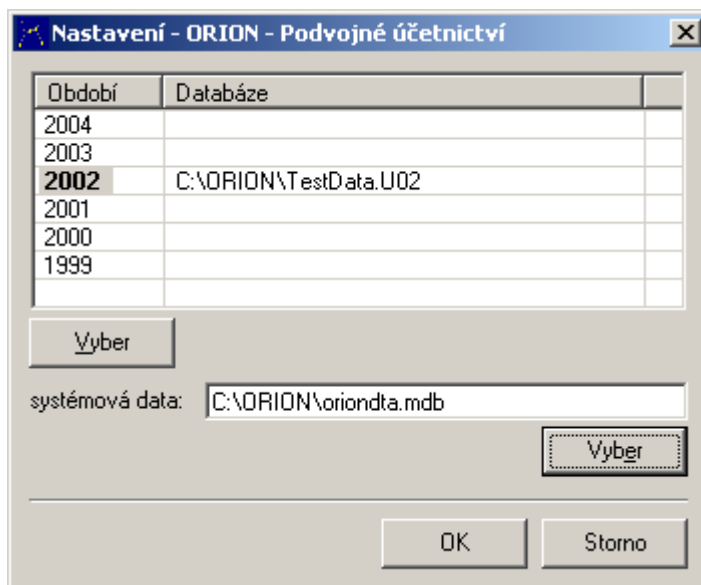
Nastavení - ORION - Podvojné účetnictví

| Období | Databáze |
|---|---|
| 2004 | |
| 2003 | |
| **2002** | C:\ORION\TestData.U02 |
| 2001 | |
| 2000 | |
| 1999 | |

Vyber

systémová data: C:\ORION\oriondta.mdb

Vyber

OK

Storno